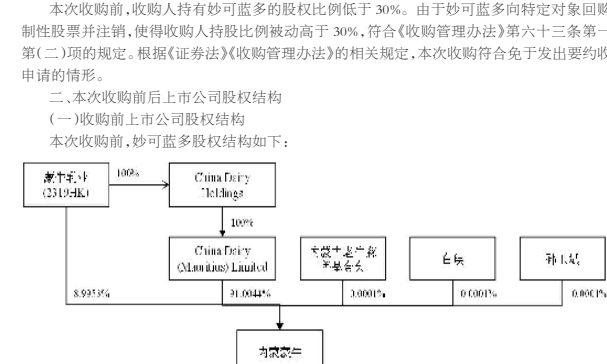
本次收购前，收购人持有妙可蓝多的股权比例低于 30%。由于妙可蓝多向特定对象回购制性股票并注销，使得收购人持股比例被动高于 30%，符合《收购管理办法》第六十三条第一第(二)项的规定。根据《证券法》《收购管理办法》的相关规定，本次收购符合免于发出要约收申请的情形。

二、本次收购前后上市公司股权结构

(一)收购前上市公司股权结构

本次收购前，妙可蓝多股权结构如下：

蒙牛乳业 (2319.HK)

100%

China Dairy Holdings

100%

China Dairy (Mauritius) Limited

安徽吉元产融基金合伙

白殊

柴琇

8.9953%

91.0044%

0.0001%

0.0001%

0.0001%

内蒙蒙牛